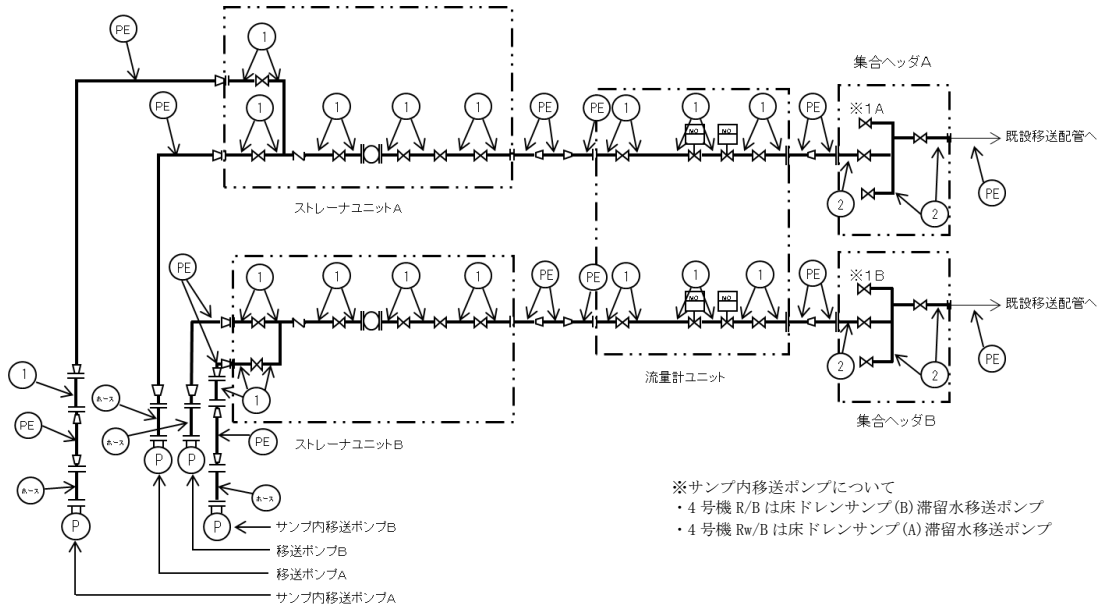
PE
1
PE
1
1
1
1
PE
PE
1
1
1
PE
集合ヘッダA
※1A
既設移送配管へ
2
2
PE
ストレーナユニットA
PE
1
1
1
1
PE
PE
1
1
1
PE
※1B
既設移送配管へ
2
2
PE
1
流量計ユニット
集合ヘッダB
1
PE
ホース
ホース
ホース
PE
ホース
ストレーナユニットB
P
P
P
P
サンプ内移送ポンプB
移送ポンプB
移送ポンプA
サンプ内移送ポンプA

※サンプ内移送ポンプについて
・4 号機 R/B は床ドレンサンプ(B)滞留水移送ポンプ
・4 号機 Rw/B は床ドレンサンプ(A)滞留水移送ポンプ